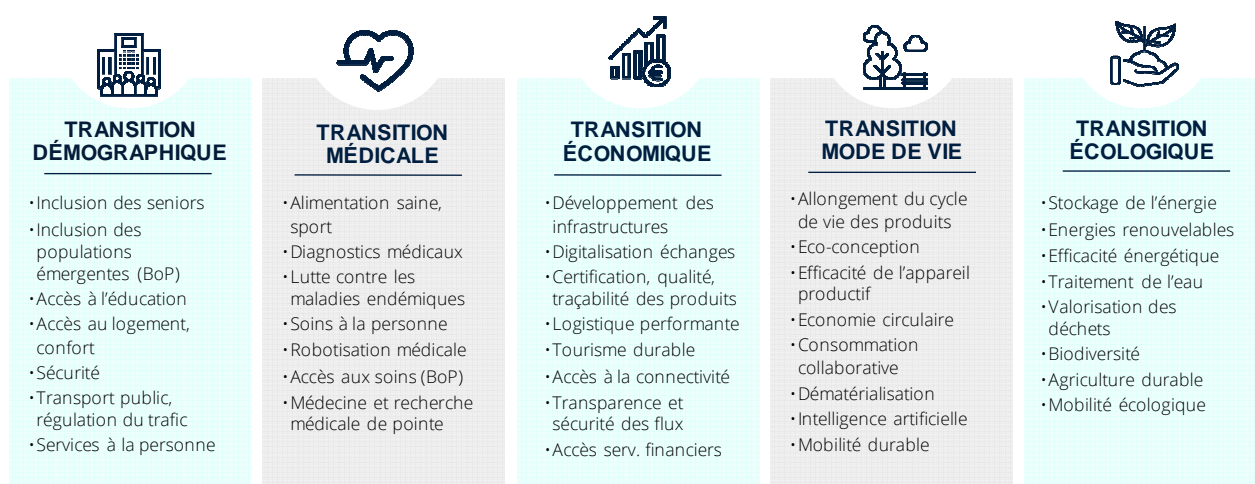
TRANSITION DÉMOGRAPHIQUE

• Inclusion des seniors
• Inclusion des populations émergentes (BoP)
• Accès à l'éducation
• Accès au logement, confort
• Sécurité
• Transport public, régulation du trafic
• Services à la personne

TRANSITION MÉDICALE

• Alimentation saine, sport
• Diagnostics médicaux
• Lutte contre les maladies endémiques
• Soins à la personne
• Robotisation médicale
• Accès aux soins (BoP)
• Médecine et recherche médicale de pointe

TRANSITION ÉCONOMIQUE

• Développement des infrastructures
• Digitalisation échanges
• Certification, qualité, traçabilité des produits
• Logistique performante
• Tourisme durable
• Accès à la connectivité
• Transparence et sécurité des flux
• Accès serv. financiers

TRANSITION MODE DE VIE

• Allongement du cycle de vie des produits
• Eco-conception
• Efficacité de l'appareil productif
• Economie circulaire
• Consommation collaborative
• Dématérialisation
• Intelligence artificielle
• Mobilité durable

TRANSITION ÉCOLOGIQUE

• Stockage de l'énergie
• Energies renouvelables
• Efficacité énergétique
• Traitement de l'eau
• Valorisation des déchets
• Biodiversité
• Agriculture durable
• Mobilité écologique